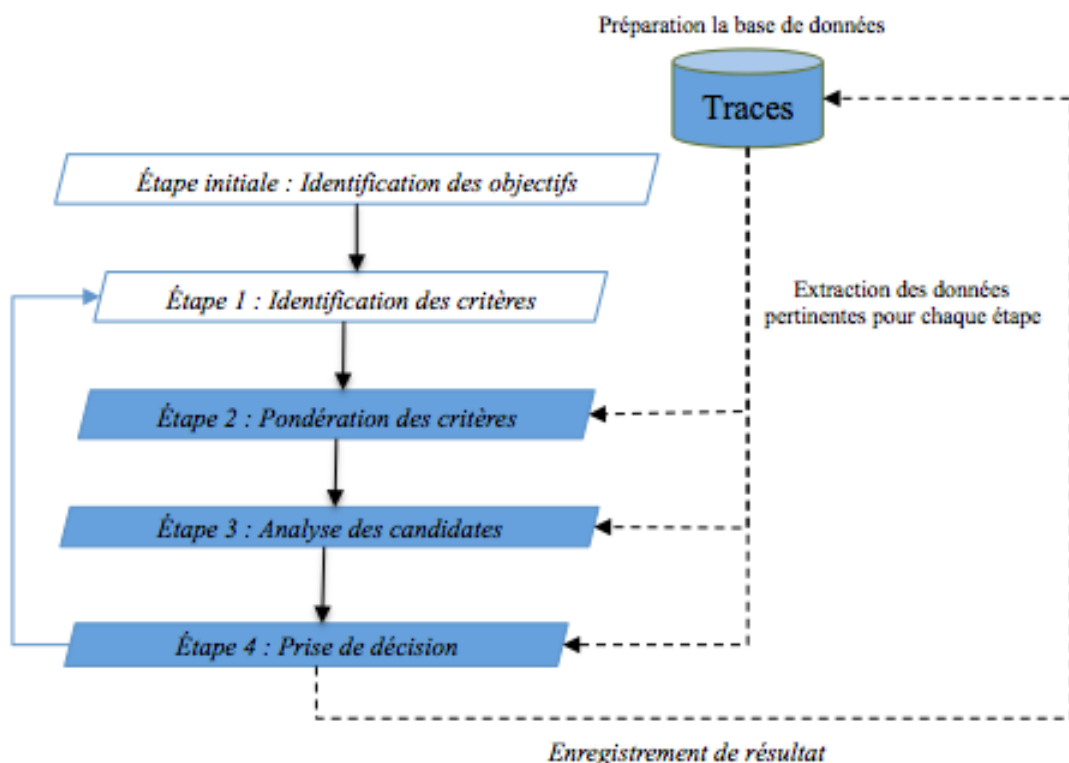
Préparation la base de données

Traces

Étape initiale : Identification des objectifs

Étape 1 : Identification des critères

Extraction des données pertinentes pour chaque étape

Étape 2 : Pondération des critères

Étape 3 : Analyse des candidates

Étape 4 : Prise de décision

Enregistrement de résultat